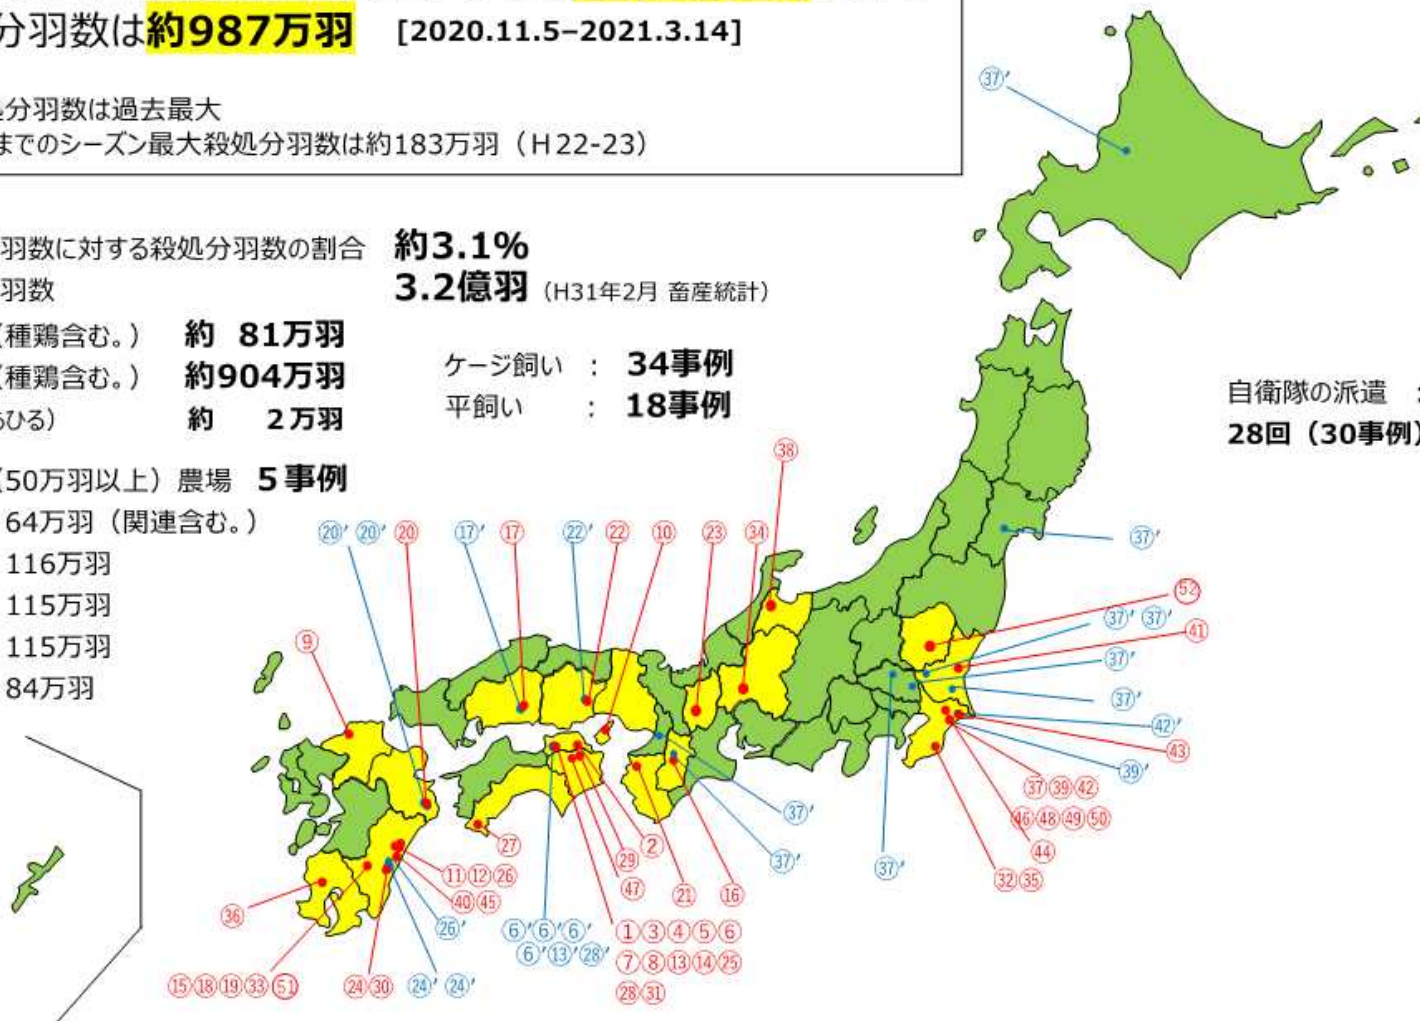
分羽数は約987万羽 [2020.11.5–2021.3.14]

分羽数は過去最大
までのシーズン最大殺処分羽数は約183万羽（H22-23）

羽数に対する殺処分羽数の割合 約3.1%
羽数 3.2億羽 (H31年2月 畜産統計)
(種鶏含む。) 約 81万羽
(種鶏含む。) 約904万羽
ひる) 約 2万羽

ケージ飼い ： 34事例
平飼い ： 18事例

(50万羽以上) 農場 5事例
64万羽（関連含む。）
116万羽
115万羽
115万羽
84万羽

自衛隊の派遣 ：
28回（30事例）

37′ 37′ 52 37′ 37′ 41 37′ 37′ 42′ 43 39′ 37 39 42 46 48 49 50 44 32 35 37′ 37′ 37′ 38 20′ 20′ 20 17′ 17 22′ 22 10 23 34 9 27 2 29 47 21 16 11 12 26 40 45 26′ 36 6′ 6′ 6′ 6′ 13′ 28′ 1 3 4 5 6 7 8 13 14 25 28 31 15 18 19 33 51 24 30 24′ 24′